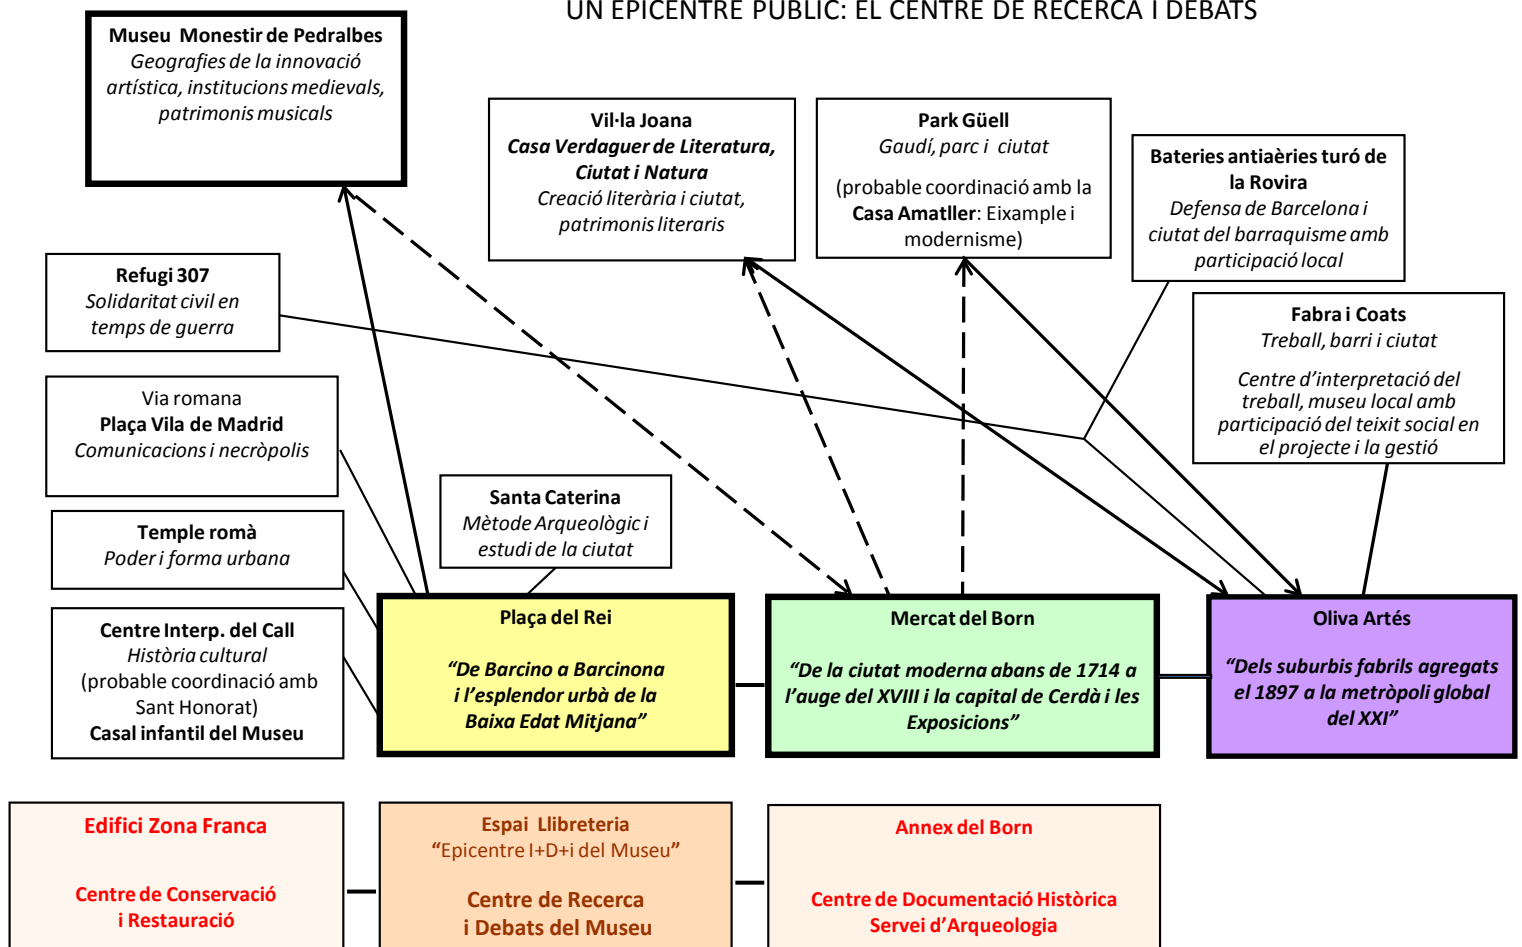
UN EPICENTRE PÚBLIC: EL CENTRE DE RECERCA I DEBATS

Museu Monestir de Pedralbes
Geografies de la innovació artística, institucions medievals, patrimonis musicals

Vil·la Joana
Casa Verdaguer de Literatura, Ciutat i Natura
Creació literària i ciutat, patrimonis literaris

Park Güell
Gaudí, parc i ciutat
(probable coordinació amb la Casa Amatller: Eixample i modernisme)

Bateries antiaèries turó de la Rovira
Defensa de Barcelona i ciutat del barraquisme amb participació local

Refugi 307
Solidaritat civil en temps de guerra

Fabra i Coats
Treball, barri i ciutat
Centre d'interpretació del treball, museu local amb participació del teixit social en el projecte i la gestió

Via romana
Plaça Vila de Madrid
Comunicacions i necròpolis

Santa Caterina
Mètode Arqueològic i estudi de la ciutat

Temple romà
Poder i forma urbana

Centre Interp. del Call
Història cultural
(probable coordinació amb Sant Honorat)
Casal infantil del Museu

Plaça del Rei
"De Barcino a Barcinona i l'esplendor urbà de la Baixa Edat Mitjana"

Mercat del Born
"De la ciutat moderna abans de 1714 a l'auge del XVIII i la capital de Cerdà i les Exposicions"

Oliva Artés
"Dels suburbis fabrils agregats el 1897 a la metròpoli global del XXI"

Edifici Zona Franca
Centre de Conservació i Restauració

Espai Llibreteria
"Epicentre I+D+i del Museu"
Centre de Recerca i Debats del Museu

Annex del Born
Centre de Documentació Històrica
Servei d'Arqueologia